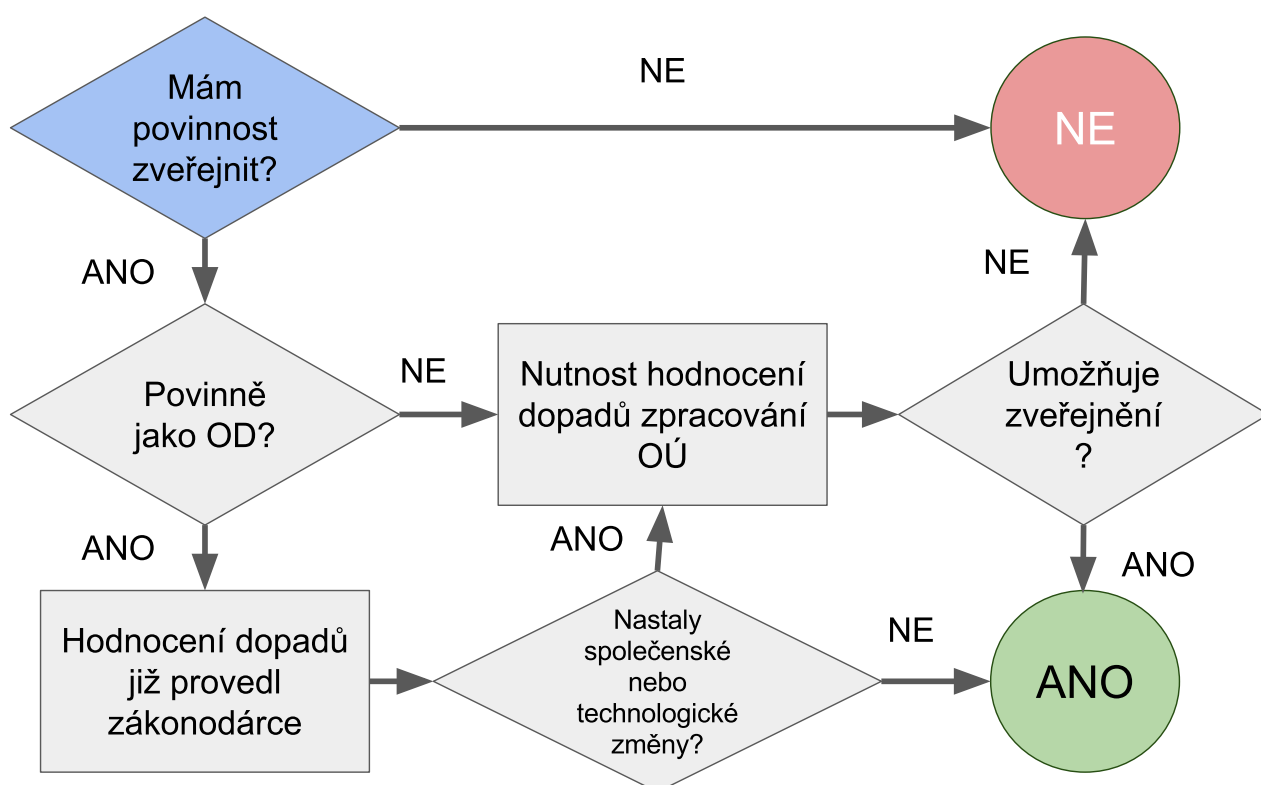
Mám povinnost zveřejnit?

NE

NE

ANO

NE

Povinně jako OD?

NE

Nutnost hodnocení dopadů zpracování OÚ

Umožňuje zveřejnění ?

ANO

ANO

ANO

Hodnocení dopadů již provedl zákonodárce

Nastaly společenské nebo technologické změny?

NE

ANO